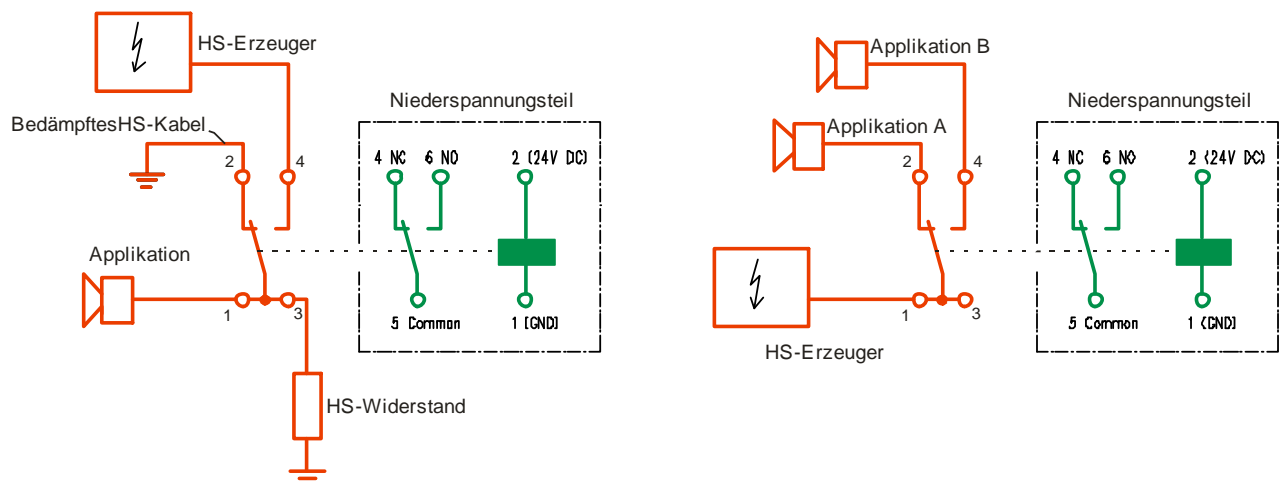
HS-Erzeuger

BedämpftesHS-Kabel

2

4

Applikation

1

3

HS-Widerstand

Niederspannungsteil

4 NC

6 NO

2 (24V DC)

5 Common

1 (GND)

Applikation B

Applikation A

2

4

1

3

HS-Erzeuger

Niederspannungsteil

4 NC

6 NO

2 (24V DC)

5 Common

1 (GND)